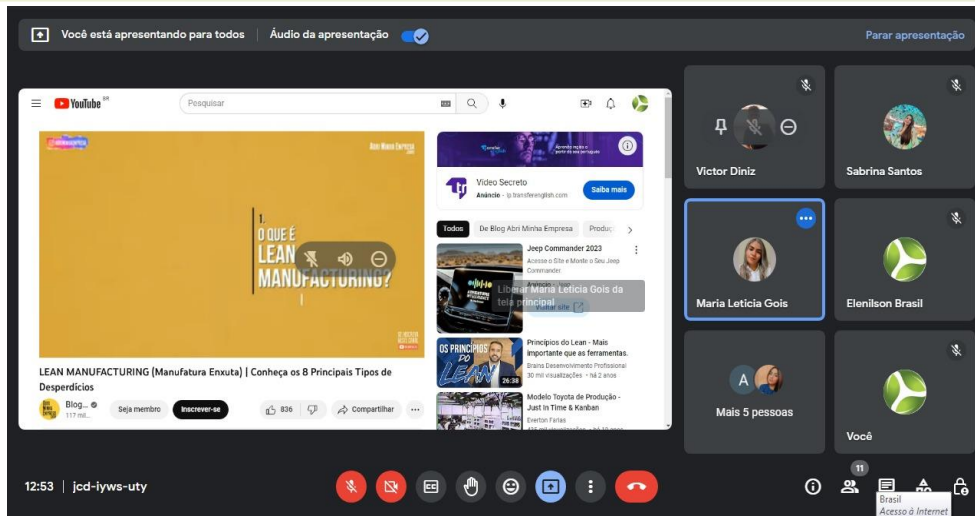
Você está apresentando para todos | Áudio da apresentação

Parar apresentação

YouTube BR

Pesquisar

Abri Minha Empresa

1. O QUE É LEAN MANUFACTURING?

LEAN MANUFACTURING (Manufatura Enxuta) | Conheça os 8 Principais Tipos de Desperdícios

Blog... 117 mil...

Seja membro

Inscrever-se

836

Compartilhar

Vídeo Secreto

Anúncio · ip.transferenglish.com

Saiba mais

Todos

De Blog Abri Minha Empresa

Produç

Jeep Commander 2023

Acesse o Site e Monte o Seu Jeep Commander

Anúncio · Jeep

Visitar site

Liberar Maria Leticia Gois da tela principal

OS PRINCÍPIOS DO LEAN

26:38

Princípios do Lean - Mais importante que as ferramentas.

Braina Desenvolvimento Profissional

30 mil visualizações · há 2 anos

Modelo Toyota de Produção - Just In Time & Kanban

Everton Farias

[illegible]

Victor Diniz

Sabrina Santos

Maria Leticia Gois

Elenilson Brasil

A

Mais 5 pessoas

Você

12:53 | jcd-iyws-uty

11

Brasil

Acesso à Internet